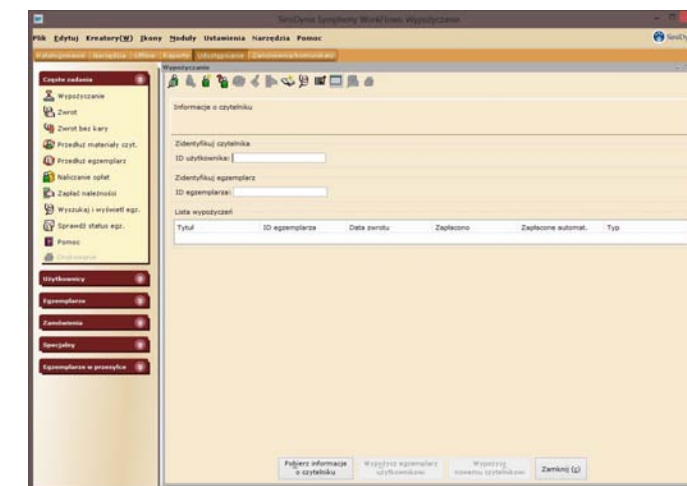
SirsiDynix Symphony WorkFlows: Wypożyczanie

Plik Edytuj Kreatory(W) Ikony Moduły Ustawienia Narzędzia Pomoc

Katalogowanie Narzędzia Offline Raporty Udostępnianie Zamówienia/komunikaty

Wypożyczanie

Częste zadania
Wypożyczanie
Zwrot
Zwrot bez kary
Przedłuż materiały czyt.
Przedłuż egzemplarz
Naliczanie opłat
Zapłać należności
Wyszukaj i wyświetl egz.
Sprawdź status egz.
Pomoc
Drukowanie

Użytkownicy
Egzemplarze
Zamówienia
Specjalny
Egzemplarze w przesyłce

Informacje o czytelniku

Zidentyfikuj czytelnika
ID użytkownika:

Zidentyfikuj egzemplarz
ID egzemplarza:

Lista wypożyczeń

| Tytuł | ID egzemplarza | Data zwrotu | Zapłacono | Zapłacone automat. | Typ |
|---|---|---|---|---|---|

Pobierz informacje o czytelniku
Wypożycz egzemplarz użytkownikowi
Wypożycz nowemu czytelnikowi
Zamknij (C)